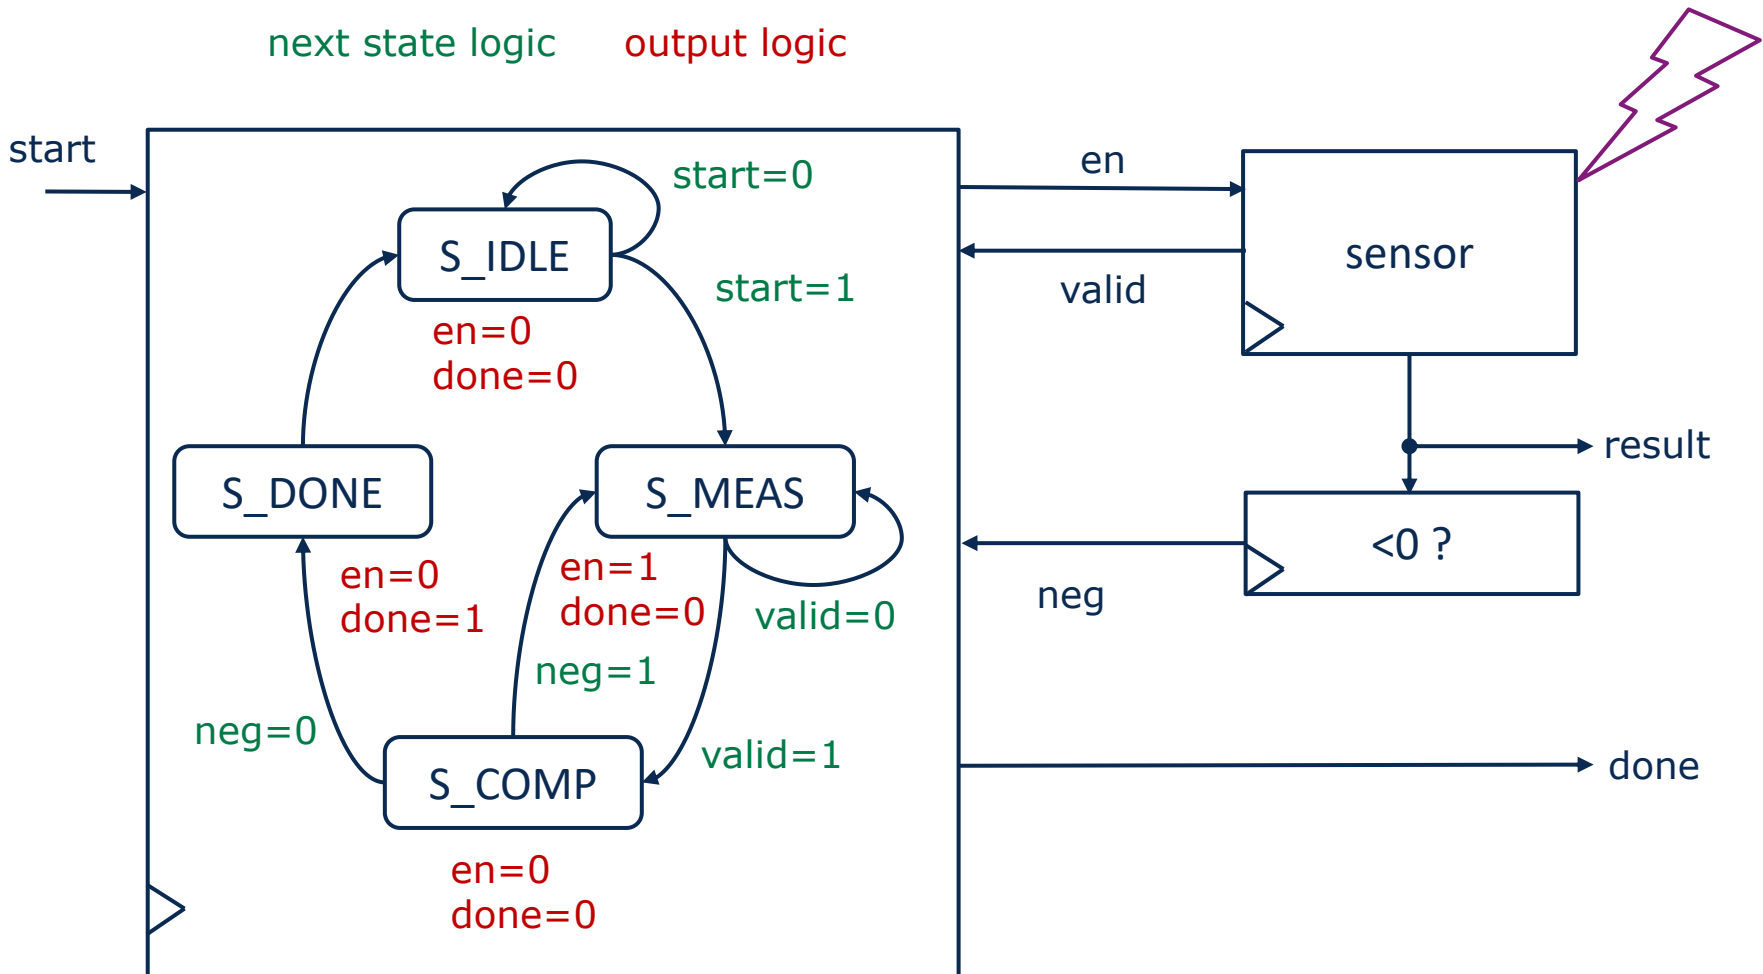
next state logic output logic

start

start=0

S_IDLE

start=1

en=0
done=0

S_DONE

S_MEAS

en=0
done=1

en=1
done=0

valid=0

neg=1

neg=0

S_COMP

valid=1

en=0
done=0

en

valid

sensor

result

<0 ?

neg

done